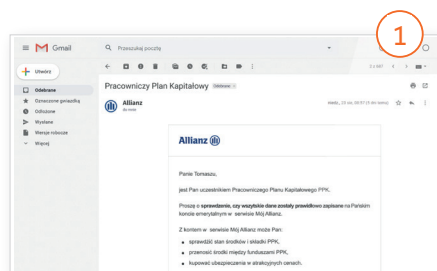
1

Gmail

Przeszukaj pocztę

Utwórz

Odebrane
Oznaczone gwiazdką
Odłożone
Wysłane
Wersje robocze
Więcej

Pracowniczy Plan Kapitałowy Odebrane

Allianz

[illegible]

Allianz

Panie Tomaszu,

jest Pan uczestnikiem Pracowniczego Planu Kapitałowego PPK.

Proszę o **sprawdzenie, czy wszystkie dane zostały prawidłowo zapisane** na Pańskim koncie emerytalnym w serwisie Mój Allianz.

Z kontem w serwisie Mój Allianz może Pan:

- sprawdzić stan środków i składki PPK,
- przenosić środki między funduszami PPK,
- kupować ubezpieczenia w atrakcyjnych cenach.